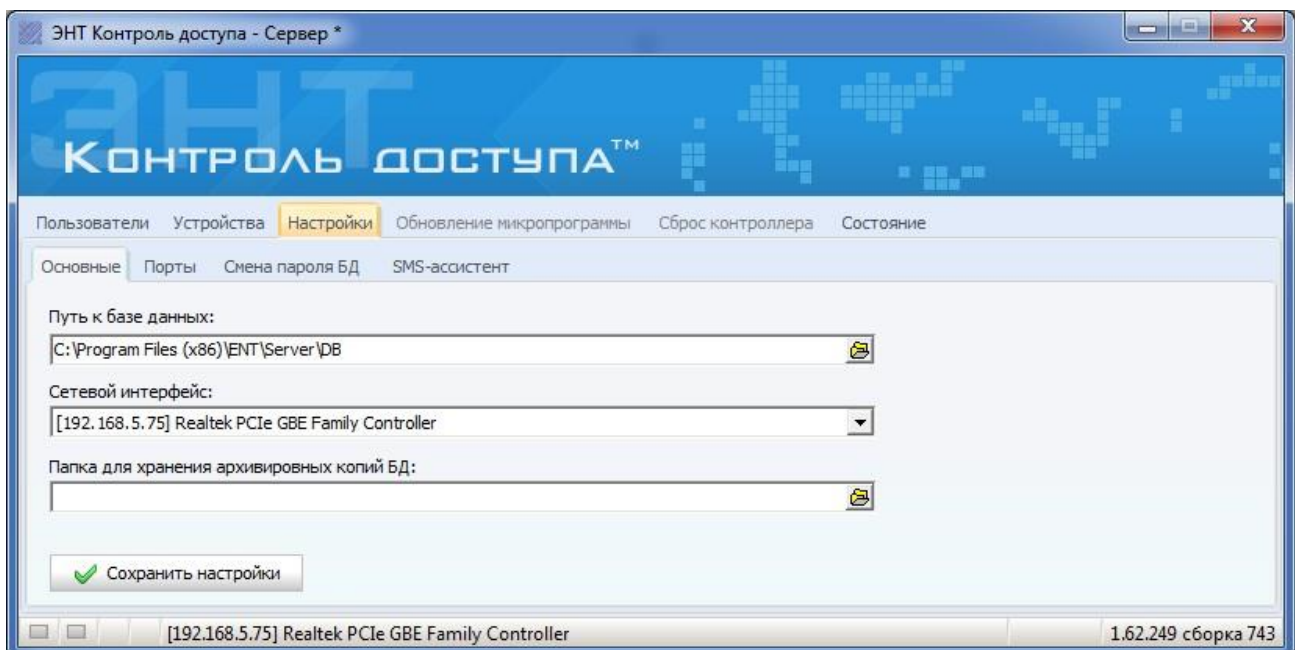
ЭНТ Контроль доступа - Сервер *

Контроль доступа™

Пользователи Устройства Настройки Обновление микропрограммы Сброс контроллера Состояние

Основные Порты Смена пароля БД SMS-ассистент

Путь к базе данных:

C:\Program Files (x86)\ENT\Server\DB

Сетевой интерфейс:

[192.168.5.75] Realtek PCIe GBE Family Controller

Папка для хранения архивировных копий БД:

Сохранить настройки

[192.168.5.75] Realtek PCIe GBE Family Controller

1.62.249 сборка 743